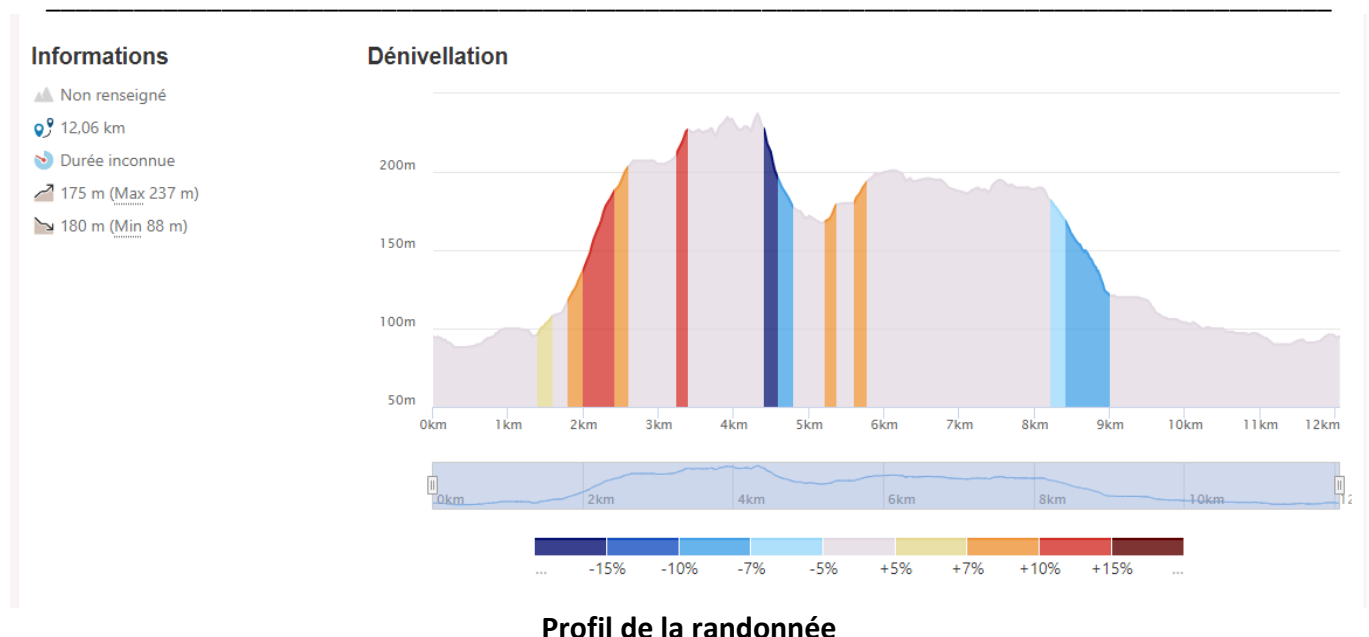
Informations

Non renseigné

12,06 km

Durée inconnue

175 m (Max 237 m)

180 m (Min 88 m)

Dénivellation

200m
150m
100m
50m

0km 1km 2km 3km 4km 5km 6km 7km 8km 9km 10km 11km 12km

0km 2km 4km 6km 8km 10km

... -15% -10% -7% -5% +5% +7% +10% +15% ...

Profil de la randonnée